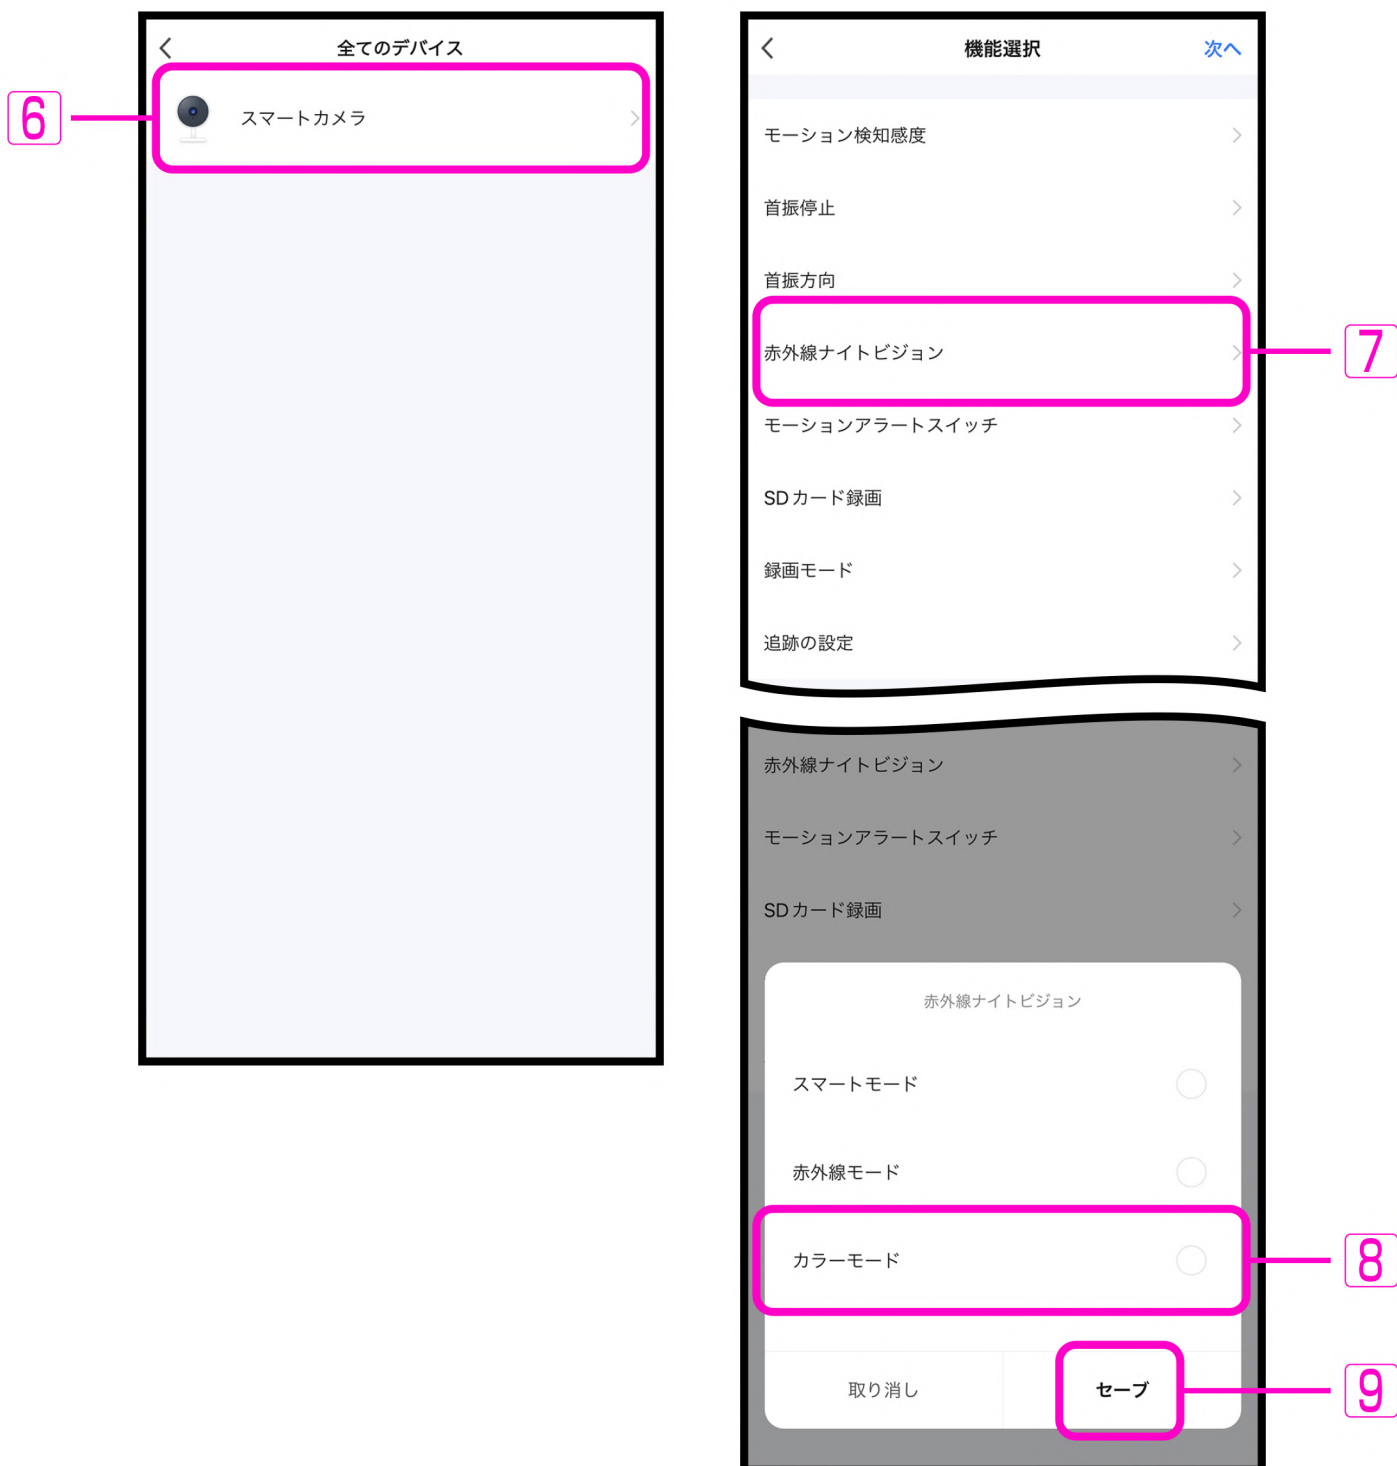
6

全てのデバイス

スマートカメラ

機能選択

次へ

モーション検知感度

首振停止

首振方向

赤外線ナイトビジョン

7

モーションアラートスイッチ

SD カード録画

録画モード

追跡の設定

赤外線ナイトビジョン

モーションアラートスイッチ

SD カード録画

赤外線ナイトビジョン

スマートモード

赤外線モード

カラーモード

8

取り消し

セーブ

9